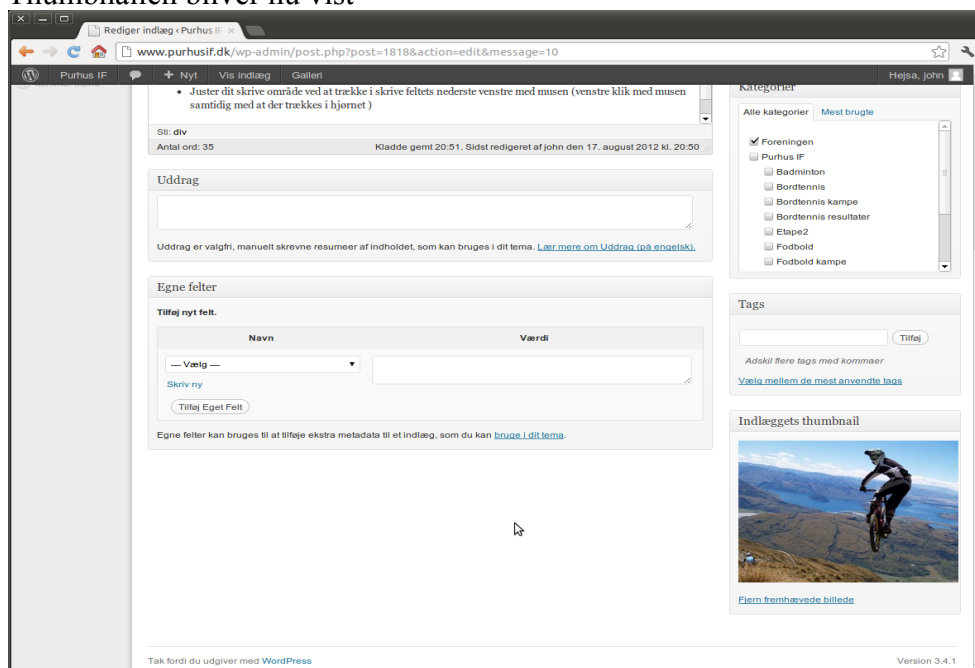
Thumbnailen bliver nu vist

Rediger indlæg ‹ Purhus IF ×

www.purhusif.dk/wp-admin/post.php?post=1818&action=edit&message=10

Purhus IF   + Nyt   Vis indlæg   Galleri   Hejsa, john

- Juster dit skrive område ved at trække i skrive feltets nederste venstre med musen (venstre klik med musen samtidig med at der trækkes i hjørnet )

Sti: div

Antal ord: 35   Kladde gemt 20:51. Sidst redigeret af john den 17. august 2012 kl. 20:50

Uddrag

Uddrag er valgfri, manuelt skrevne resumeer af indholdet, som kan bruges i dit tema. Lær mere om Uddrag (på engelsk).

Egne felter

Tilføj nyt felt.

| Navn | Værdi |
|---|---|
| — Vælg — | |

Skriv ny

Tilføj Eget Felt

Egne felter kan bruges til at tilføje ekstra metadata til et indlæg, som du kan bruge i dit tema.

Kategorier

Alle kategorier   Mest brugte

Foreningen
Purhus IF
Badminton
Bordtennis
Bordtennis kampe
Bordtennis resultater
Etape2
Fodbold
Fodbold kampe

Tags

Tilføj

Adskil flere tags med kommaer

Vælg mellem de mest anvendte tags

Indlæggets thumbnail

Fjern fremhævede billede

Tak fordi du udgiver med WordPress

Version 3.4.1